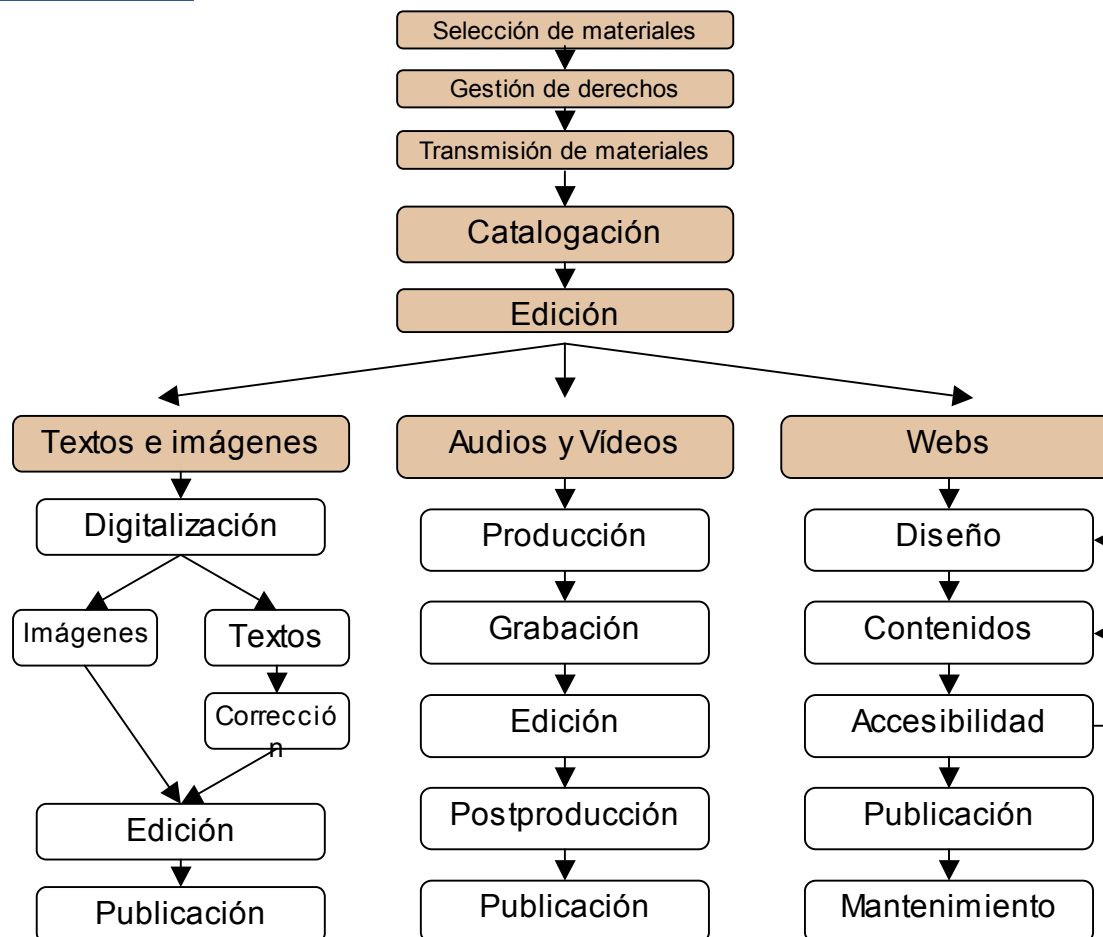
Selección de materiales

Gestión de derechos

Transmisión de materiales

Catalogación

Edición

Textos e imágenes

Digitalización

Imágenes

Textos

Corrección

Edición

Publicación

Audios y Vídeos

Producción

Grabación

Edición

Postproducción

Publicación

Webs

Diseño

Contenidos

Accesibilidad

Publicación

Mantenimiento